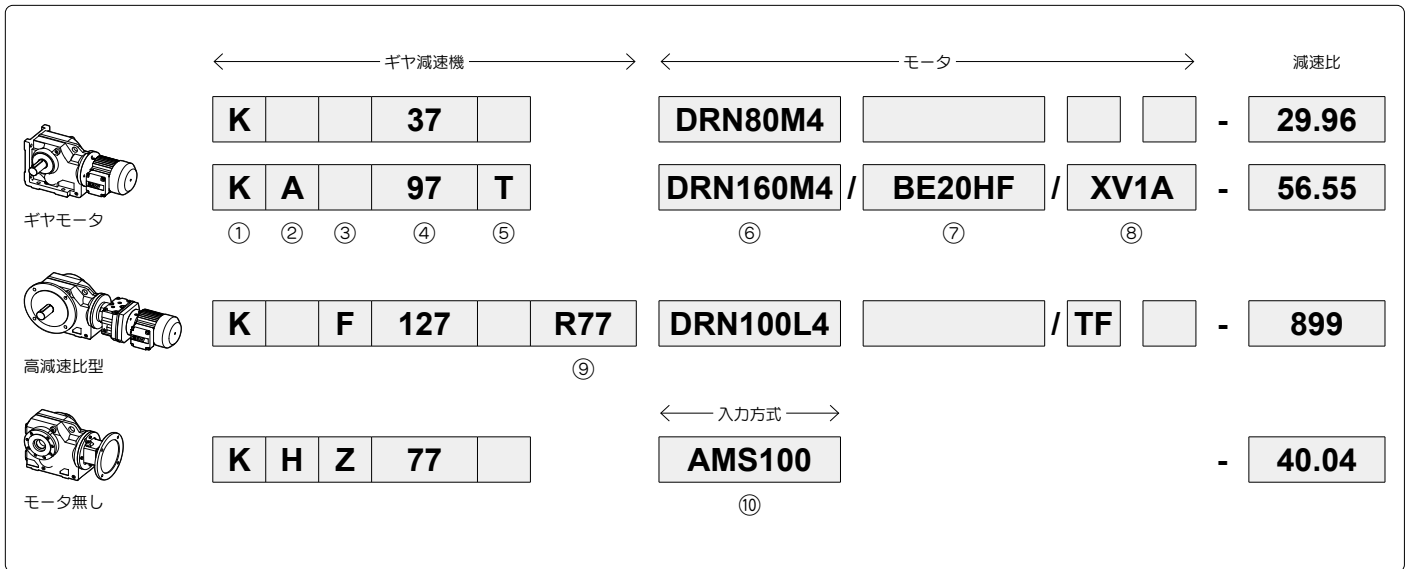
ギヤ減速機

モータ

減速比

| K | | | 37 | | | DRN80M4 | | | | - | 29.96 |
|---|---|---|---|---|---|---|---|---|---|---|---|
| K | A | | 97 | T | | DRN160M4 / | BE20HF | / XV1A | | - | 56.55 |
| ① | ② | ③ | ④ | ⑤ | | ⑥ | ⑦ | ⑧ | | | |

ギヤモータ

| K | | F | 127 | | R77 | DRN100L4 | | / TF | | - | 899 |
|---|---|---|---|---|---|---|---|---|---|---|---|
| | | | | | ⑨ | | | | | | |

高減速比型

入力方式

| K | H | Z | 77 | | AMS100 | - | 40.04 |
|---|---|---|---|---|---|---|---|
| | | | | | ⑩ | | |

モータ無し